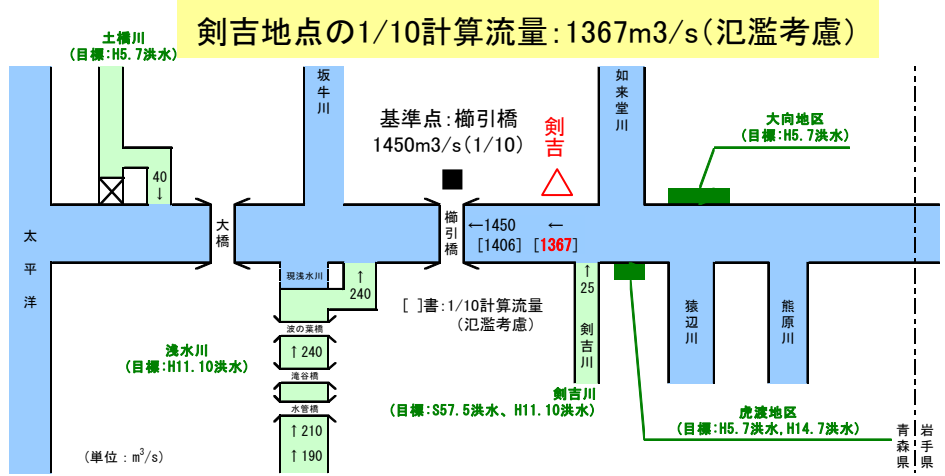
剣吉地点の1/10計算流量:1367m3/s(氾濫考慮)

土橋川
(目標:H5.7洪水)

坂牛川

基準点:櫛引橋
1450m3/s(1/10)

剣吉

如来堂川

大向地区
(目標:H5.7洪水)

太平洋

40
↓

大橋

櫛引橋

←1450
[1406] [1367]

←

現浅水川

↑
240

↑
25

剣吉川

猿辺川

熊原川

[ ]書:1/10計算流量
(氾濫考慮)

波の葉橋

↑240

浅水川
(目標:H11.10洪水)

滝谷橋

水管橋

↑210

↑190

剣吉川
(目標:S57.5洪水、H11.10洪水)

虎渡地区
(目標:H5.7洪水,H14.7洪水)

青森県

岩手県

(単位:$m^3/s$)